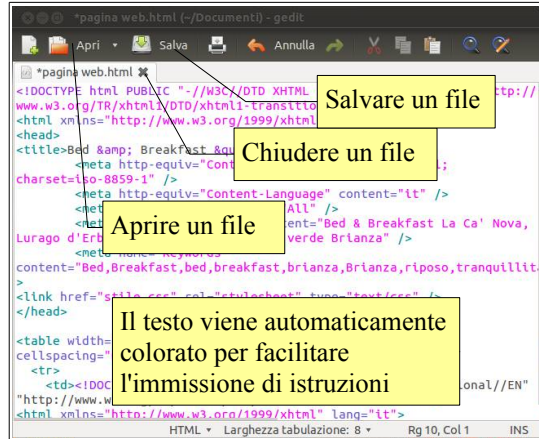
*pagina web.html (~/Documenti) - gedit

Apri Salva Annulla

*pagina web.html

<!DOCTYPE html PUBLIC "-//W3C//DTD XHTML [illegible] ttp://
www.w3.org/TR/xhtml1/DTD/xhtml1-transitio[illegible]
<html xmlns="http://www.w3.org/1999/xhtml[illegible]
<head>
<title>Bed &amp; Breakfast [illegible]
<meta http-equiv="Cont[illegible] ;
charset=iso-8859-1" />
<meta http-equiv="Content-Language" content="it" />
<met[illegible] All" />
<met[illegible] ent="Bed & Breakfast La Ca' Nova,
Lurago d'Erb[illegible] verde Brianza" />
<meta name="keywords"
content="Bed,Breakfast,bed,breakfast,brianza,Brianza,riposo,tranquillit
>
<link href="stile.css" rel="stylesheet" type="text/css" />
</head>

<table width=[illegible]
cellspacing="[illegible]
<tr>
<td><!DOC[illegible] onal//EN"
"http://www.w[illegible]
<html xmlns="http://www.w3.org/1999/xhtml" lang="it">

Salvare un file

Chiudere un file

Aprire un file

Il testo viene automaticamente colorato per facilitare l'immissione di istruzioni

HTML ▾ Larghezza tabulazione: 8 ▾ Rg 10, Col 1 INS